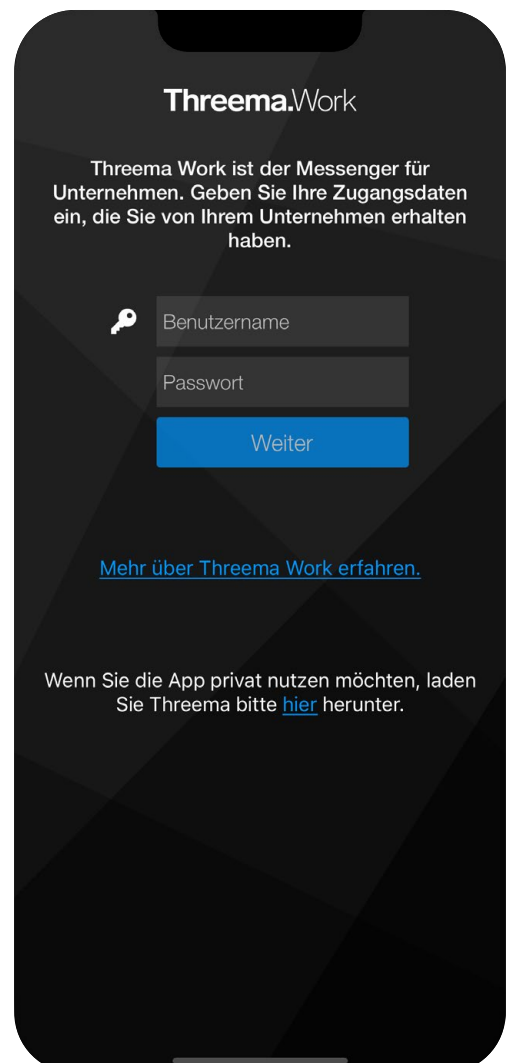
Threema.Work

Threema Work ist der Messenger für Unternehmen. Geben Sie Ihre Zugangsdaten ein, die Sie von Ihrem Unternehmen erhalten haben.

Benutzername

Passwort

Weiter

Mehr über Threema Work erfahren.

Wenn Sie die App privat nutzen möchten, laden Sie Threema bitte hier herunter.